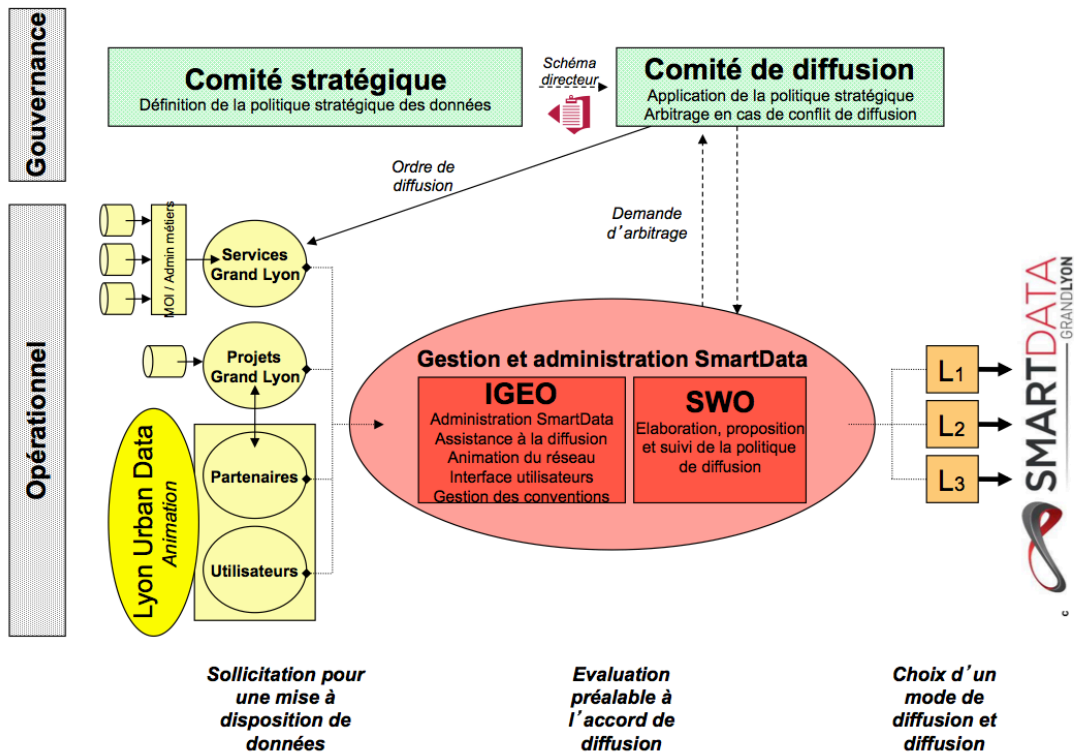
Gouvernance

Comité stratégique
Définition de la politique stratégique des données

Schéma directeur

Comité de diffusion
Application de la politique stratégique
Arbitrage en cas de conflit de diffusion

Ordre de diffusion

Demande d'arbitrage

Opérationnel

MOI / Admin métiers

Services Grand Lyon

Projets Grand Lyon

Lyon Urban Data
Animation

Partenaires

Utilisateurs

Gestion et administration SmartData

IGEO
Administration SmartData
Assistance à la diffusion
Animation du réseau
Interface utilisateurs
Gestion des conventions

SWO
Elaboration, proposition et suivi de la politique de diffusion

$L_1$
$L_2$
$L_3$

SMARTDATA
GRANDLYON

Sollicitation pour une mise à disposition de données

Evaluation préalable à l'accord de diffusion

Choix d'un mode de diffusion et diffusion